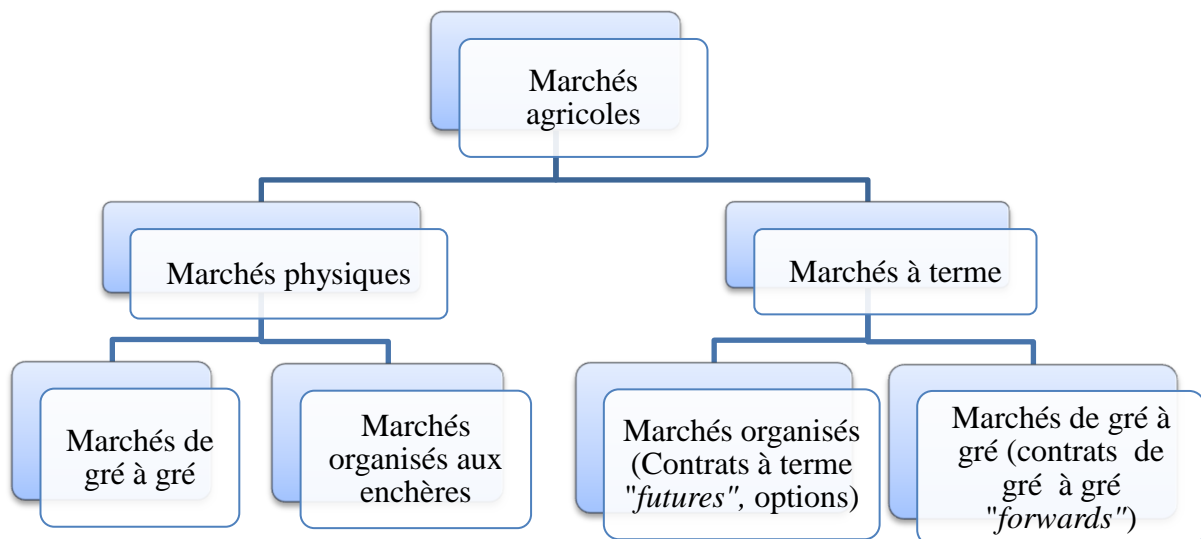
Marchés agricoles

Marchés physiques

Marchés à terme

Marchés de gré à gré

Marchés organisés aux enchères

Marchés organisés (Contrats à terme "*futures"*, options)

Marchés de gré à gré (contrats de gré à gré "*forwards"*)